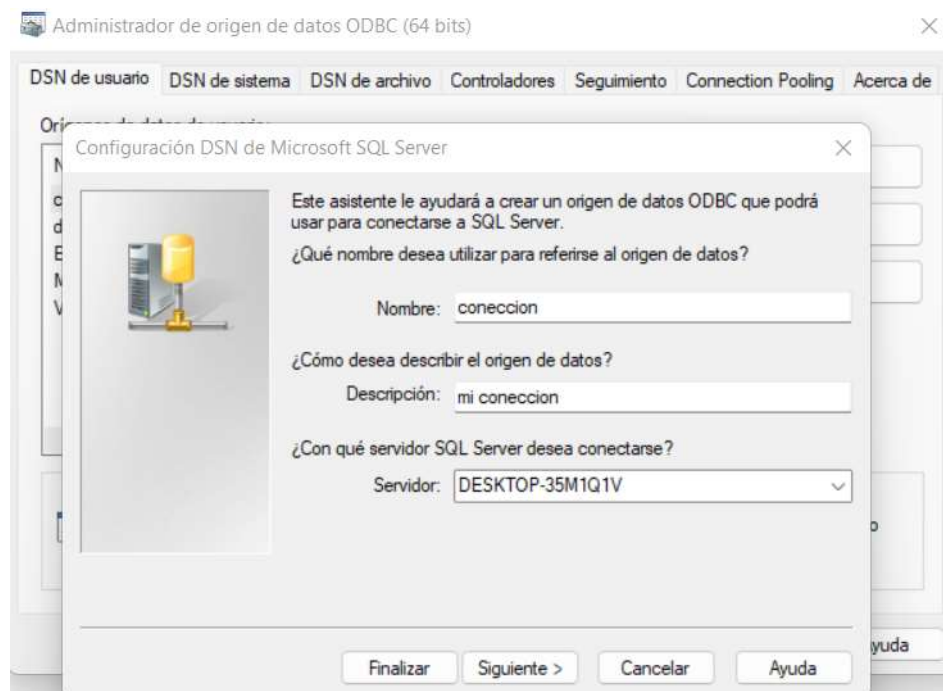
Administrador de origen de datos ODBC (64 bits)

×

DSN de usuario | DSN de sistema | DSN de archivo | Controladores | Seguimiento | Connection Pooling | Acerca de

Ori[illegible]

N
c
d
E
M
V

Configuración DSN de Microsoft SQL Server

×

Este asistente le ayudará a crear un origen de datos ODBC que podrá usar para conectarse a SQL Server.

¿Qué nombre desea utilizar para referirse al origen de datos?

Nombre: coneccion

¿Cómo desea describir el origen de datos?

Descripción: mi coneccion

¿Con qué servidor SQL Server desea conectarse?

Servidor: DESKTOP-35M1Q1V

o

Finalizar | Siguiente > | Cancelar | Ayuda

yuda